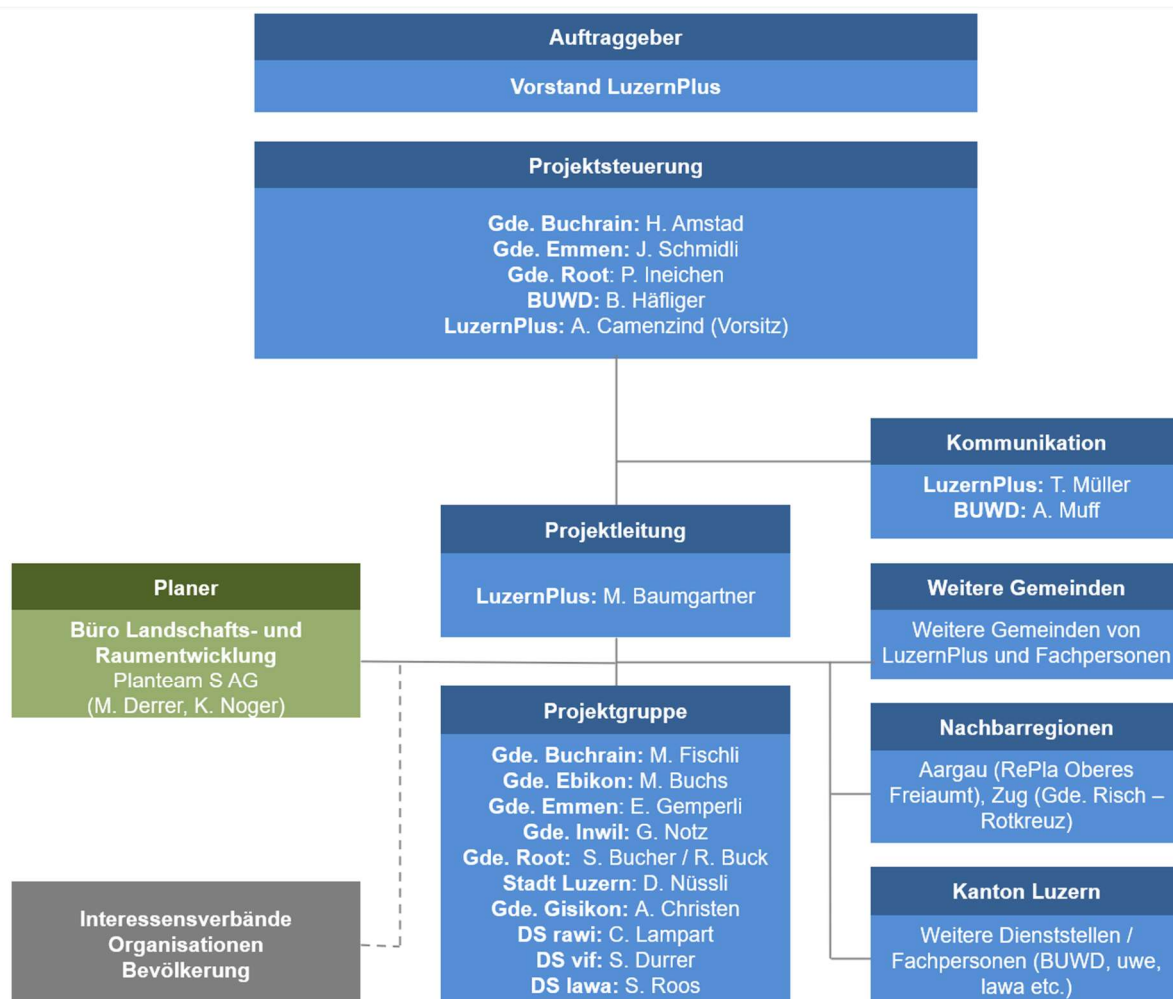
Auftraggeber

Vorstand LuzernPlus

Projektsteuerung

Gde. Buchrain: H. Amstad
Gde. Emmen: J. Schmidli
Gde. Root: P. Ineichen
BUWD: B. Häfliger
LuzernPlus: A. Camenzind (Vorsitz)

Kommunikation

LuzernPlus: T. Müller
BUWD: A. Muff

Projektleitung

LuzernPlus: M. Baumgartner

Planer

Büro Landschafts- und Raumentwicklung
Planteam S AG
(M. Derrer, K. Noger)

Weitere Gemeinden

Weitere Gemeinden von LuzernPlus und Fachpersonen

Projektgruppe

Gde. Buchrain: M. Fischli
Gde. Ebikon: M. Buchs
Gde. Emmen: E. Gemperli
Gde. Inwil: G. Notz
Gde. Root: S. Bucher / R. Buck
Stadt Luzern: D. Nüssli
Gde. Gisikon: A. Christen
DS rawi: C. Lampart
DS vif: S. Durrer
DS lawa: S. Roos

Nachbarregionen

Aargau (RePla Oberes Freiaumt), Zug (Gde. Risch – Rotkreuz)

Interessensverbände
Organisationen
Bevölkerung

Kanton Luzern

Weitere Dienststellen / Fachpersonen (BUWD, uwe, lawa etc.)